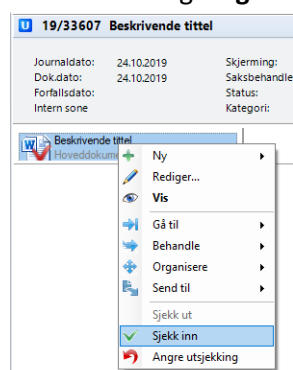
U 19/33607 Beskrivende tittel

Journaldato: 24.10.2019
Dok.dato: 24.10.2019
Forfallsdato:
Intern sone

Skjerming:
Saksbehandle
Status:
Kategori:

Beskrivende tittel
Hoveddokume

Ny
Rediger...
Vis
Gå til
Behandle
Organisere
Send til
Sjekk ut
Sjekk inn
Angre utsjekking